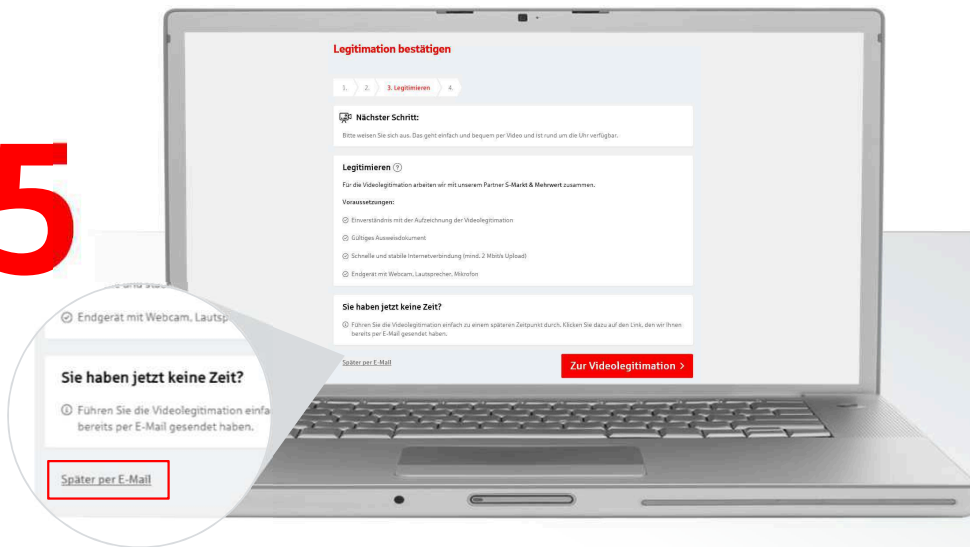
5

Legitimation bestätigen

1. 2. 3. Legitimieren 4.

Nächster Schritt:

Bitte weisen Sie sich aus. Das geht einfach und bequem per Video und ist rund um die Uhr verfügbar.

Legitimieren ?

Für die Videolegitimation arbeiten wir mit unserem Partner S-Markt & Mehrwert zusammen.

Voraussetzungen:

Einverständnis mit der Aufzeichnung der Videolegitimation

Gültiges Ausweisdokument

Schnelle und stabile Internetverbindung (mind. 2 Mbit/s Upload)

Endgerät mit Webcam, Lautsprecher, Mikrofon

Sie haben jetzt keine Zeit?

Führen Sie die Videolegitimation einfach zu einem späteren Zeitpunkt durch. Klicken Sie dazu auf den Link, den wir Ihnen bereits per E-Mail gesendet haben.

Später per E-Mail

Zur Videolegitimation >

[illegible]

Endgerät mit Webcam, Lautsp

Sie haben jetzt keine Zeit?

Führen Sie die Videolegitimation einfa bereits per E-Mail gesendet haben.

Später per E-Mail